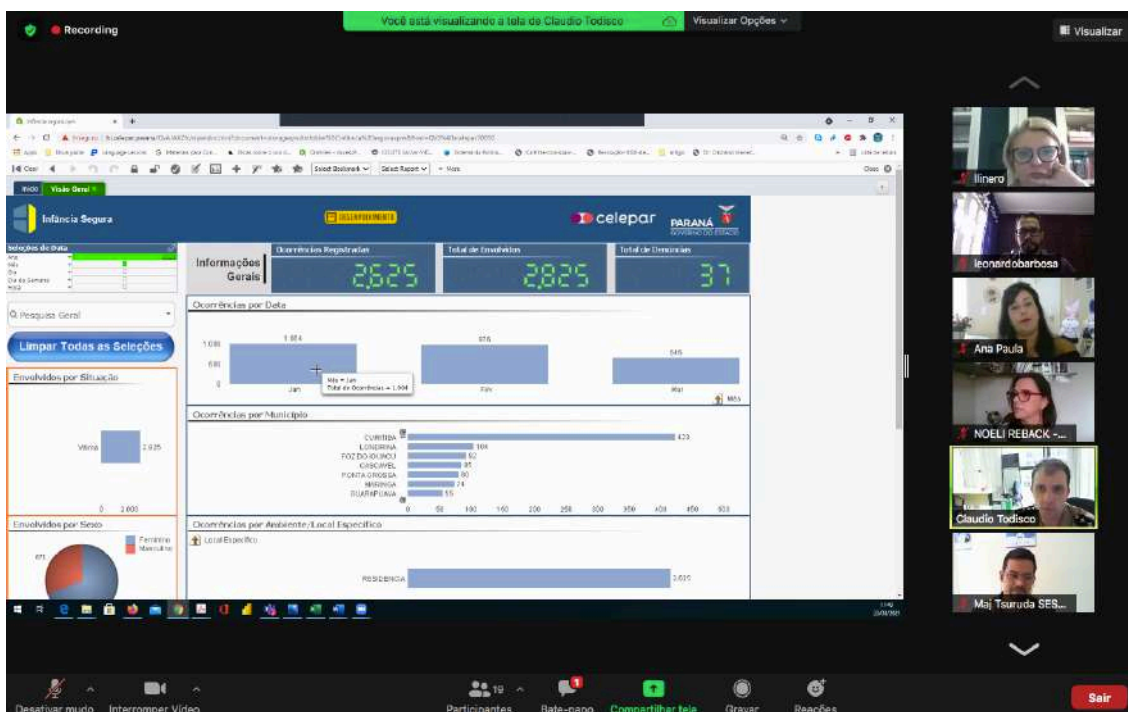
Recording

Você está visualizando a tela de Claudio Todisco

Visualizar Opções

Visualizar

Início Visão Geral

Infância Segura

DESENVOLVIMENTO

celepar

PARANÁ

Seleções de Data
Ano
Mês
Dia
Dia da Semana
Hora

Informações Gerais

Ocorrências Registradas
2.625

Total de Envolvidos
2.825

Total de Denúncias
37

Q Pesquisa Geral

Limpar Todas as Seleções

Envolvidos por Situação

Vítima 2.825

0 2.000

Envolvidos por Sexo

Feminino
Masculino

Ocorrências por Data

1.000
500
0

1.004
Jan
876
Fev
645
Mar

Mês = Jan
Total de Ocorrências = 1.004

Mês

Ocorrências por Município

CURITIBA 423
LONDRINA 104
FOZ DO IGUAÇU 92
CASCAVEL 85
PONTA GROSSA 80
MARINGÁ 74
GUARAPUAVA 55

0 50 100 150 200 250 300 350 400 450 500

Ocorrências por Ambiente/Local Específico

Local Específico

RESIDÊNCIA 2.610

llinero

leonardobarbosa

Ana Paula

NOELI REBACK -...

Claudio Todisco

Maj Tsuruda SES...

Desativar mudo
Interromper Vídeo
19
Participantes
1
Bate-papo
Compartilhar tela
Gravar
Reações
Sair